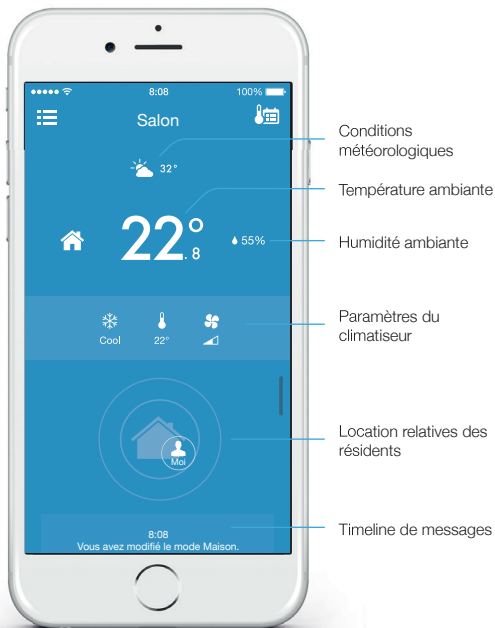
8:08
100%
Salon
32°
22°
.8
55%
Cool
22°
Moi
8:08
Vous avez modifié le mode Maison.

Conditions météorologiques

Température ambiante

Humidité ambiante

Paramètres du climatiseur

Location relatives des résidents

Timeline de messages